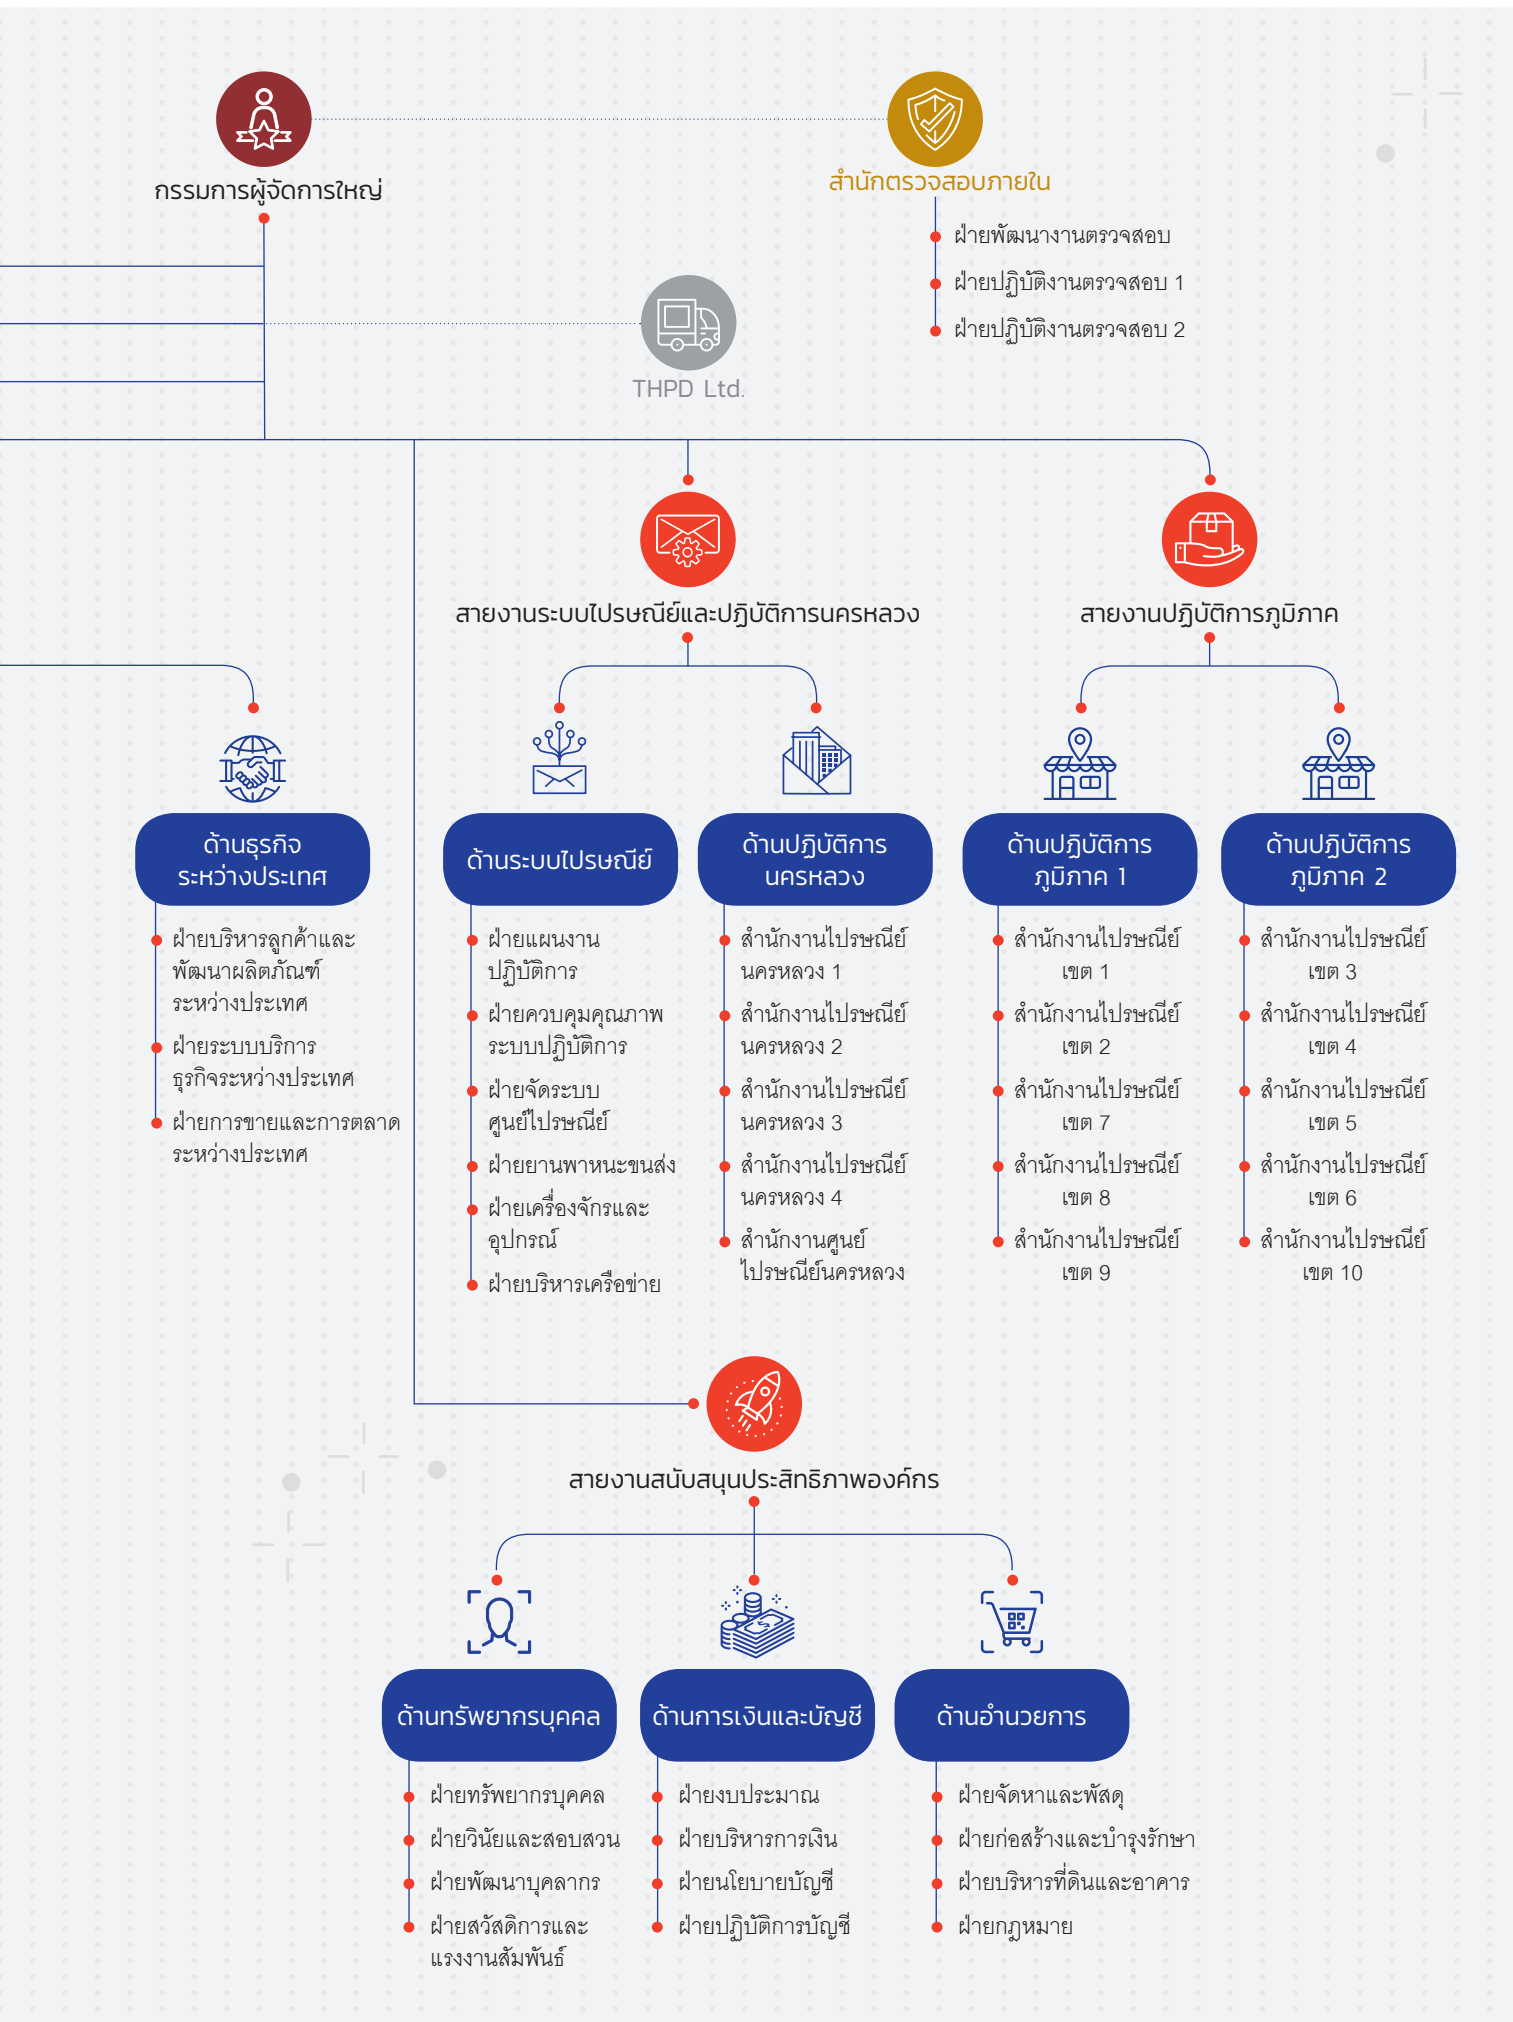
กรรมการผู้จัดการใหญ่

สำนักตรวจสอบภายใน

ฝ่ายพัฒนางานตรวจสอบ

ฝ่ายปฏิบัติงานตรวจสอบ 1

ฝ่ายปฏิบัติงานตรวจสอบ 2

THPD Ltd.

สายงานระบบไปรษณีย์และปฏิบัติการนครหลวง

สายงานปฏิบัติการภูมิภาค

ด้านธุรกิจระหว่างประเทศ

ฝ่ายบริหารลูกค้าและพัฒนาผลิตภัณฑ์ระหว่างประเทศ

ฝ่ายระบบบริการธุรกิจระหว่างประเทศ

ฝ่ายการขายและการตลาดระหว่างประเทศ

ด้านระบบไปรษณีย์

ฝ่ายแผนงานปฏิบัติการ

ฝ่ายควบคุมคุณภาพระบบปฏิบัติการ

ฝ่ายจัดระบบศูนย์ไปรษณีย์

ฝ่ายยานพาหนะขนส่ง

ฝ่ายเครื่องจักรและอุปกรณ์

ฝ่ายบริหารเครือข่าย

ด้านปฏิบัติการนครหลวง

สำนักงานไปรษณีย์นครหลวง 1

สำนักงานไปรษณีย์นครหลวง 2

สำนักงานไปรษณีย์นครหลวง 3

สำนักงานไปรษณีย์นครหลวง 4

สำนักงานศูนย์ไปรษณีย์นครหลวง

ด้านปฏิบัติการภูมิภาค 1

สำนักงานไปรษณีย์เขต 1

สำนักงานไปรษณีย์เขต 2

สำนักงานไปรษณีย์เขต 7

สำนักงานไปรษณีย์เขต 8

สำนักงานไปรษณีย์เขต 9

ด้านปฏิบัติการภูมิภาค 2

สำนักงานไปรษณีย์เขต 3

สำนักงานไปรษณีย์เขต 4

สำนักงานไปรษณีย์เขต 5

สำนักงานไปรษณีย์เขต 6

สำนักงานไปรษณีย์เขต 10

สายงานสนับสนุนประสิทธิภาพองค์กร

ด้านทรัพยากรบุคคล

ฝ่ายทรัพยากรบุคคล

ฝ่ายวินัยและสอบสวน

ฝ่ายพัฒนาบุคลากร

ฝ่ายสวัสดิการและแรงงานสัมพันธ์

ด้านการเงินและบัญชี

ฝ่ายงบประมาณ

ฝ่ายบริหารการเงิน

ฝ่ายนโยบายบัญชี

ฝ่ายปฏิบัติการบัญชี

ด้านอำนวยการ

ฝ่ายจัดหาและพัสดุ

ฝ่ายก่อสร้างและบำรุงรักษา

ฝ่ายบริหารที่ดินและอาคาร

ฝ่ายกฎหมาย